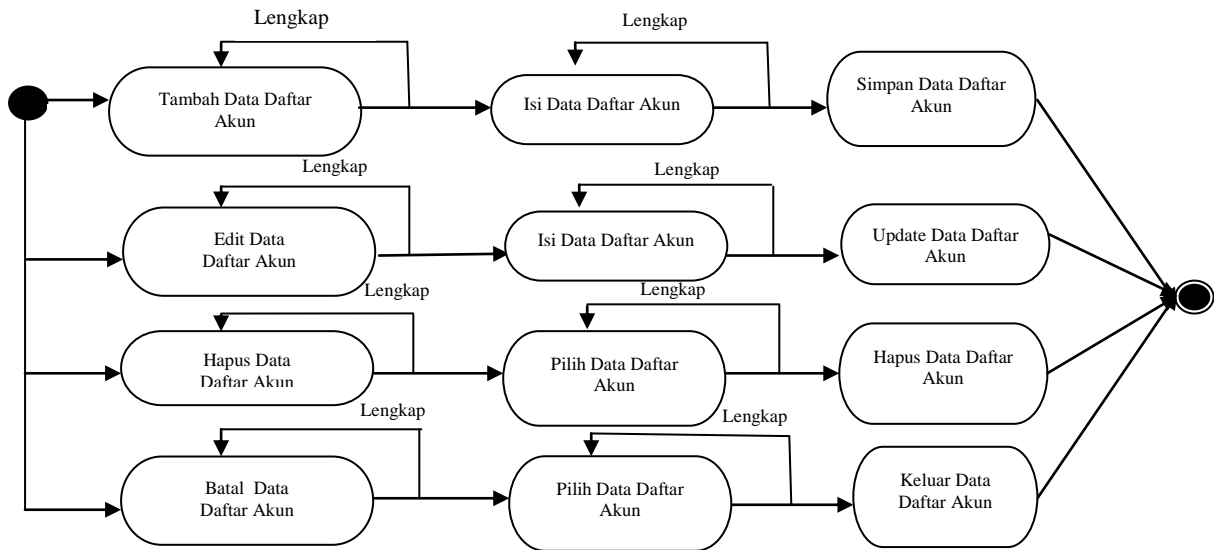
Lengkap

Tambah Data Daftar Akun

Lengkap

Isi Data Daftar Akun

Simpan Data Daftar Akun

Lengkap

Edit Data Daftar Akun

Lengkap

Isi Data Daftar Akun

Update Data Daftar Akun

Lengkap

Hapus Data Daftar Akun

Lengkap

Pilih Data Daftar Akun

Hapus Data Daftar Akun

Lengkap

Batal Data Daftar Akun

Lengkap

Pilih Data Daftar Akun

Keluar Data Daftar Akun